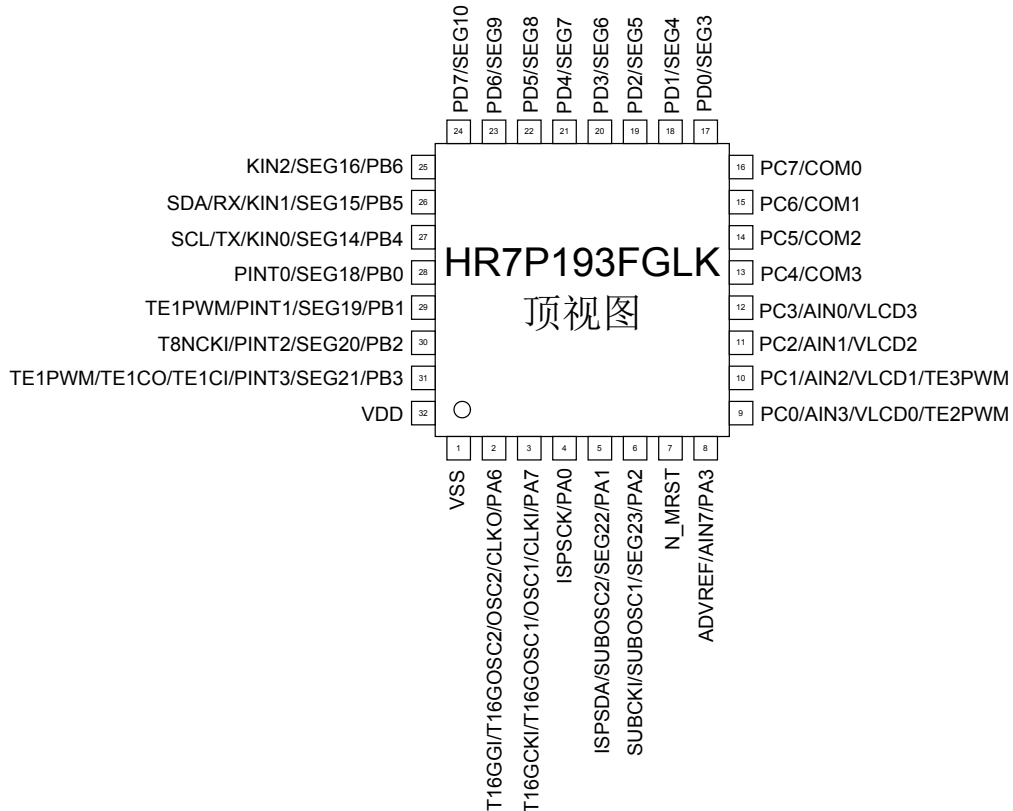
PD7/SEG10
PD6/SEG9
PD5/SEG8
PD4/SEG7
PD3/SEG6
PD2/SEG5
PD1/SEG4
PD0/SEG3

24 23 22 21 20 19 18 17

KIN2/SEG16/PB6 25
SDA/RX/KIN1/SEG15/PB5 26
SCL/TX/KIN0/SEG14/PB4 27
PINT0/SEG18/PB0 28
TE1PWM/PINT1/SEG19/PB1 29
T8NCKI/PINT2/SEG20/PB2 30
TE1PWM/TE1CO/TE1CI/PINT3/SEG21/PB3 31
VDD 32

HR7P193FGLK
顶视图

16 PC7/COM0
15 PC6/COM1
14 PC5/COM2
13 PC4/COM3
12 PC3/AIN0/VLCD3
11 PC2/AIN1/VLCD2
10 PC1/AIN2/VLCD1/TE3PWM
9 PC0/AIN3/VLCD0/TE2PWM

1 2 3 4 5 6 7 8

VSS
T16GGI/T16GOSC2/OSC2/CLKO/PA6
T16GCKI/T16GOSC1/OSC1/CLKI/PA7
ISPSCK/PA0
ISPSDA/SUBOSC2/SEG22/PA1
SUBCKI/SUBOSC1/SEG23/PA2
N_MRST
ADVREF/AIN7/PA3